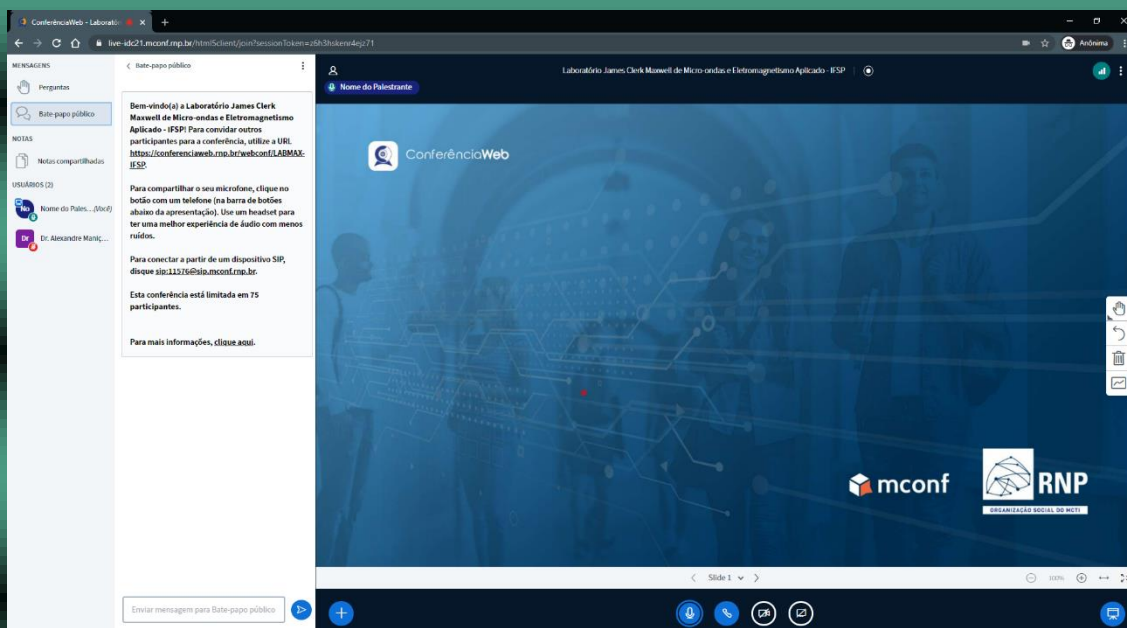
ConferênciaWeb - Laborató ×

live-idc21.mconf.rnp.br/html5client/join?sessionToken=z6h3hskenr4ejz71

Anônima

MENSAGENS

Perguntas

Bate-papo público

NOTAS

Notas compartilhadas

USUÁRIOS (2)

No Nome do Pales... (Você)

Dr Dr. Alexandre Maniç...

Bate-papo público

Bem-vindo(a) a Laboratório James Clerk Maxwell de Micro-ondas e Eletromagnetismo Aplicado - IFSP! Para convidar outros participantes para a conferência, utilize a URL https://conferenciaweb.rnp.br/webconf/LABMAX-IFSP.

Para compartilhar o seu microfone, clique no botão com um telefone (na barra de botões abaixo da apresentação). Use um headset para ter uma melhor experiência de áudio com menos ruídos.

Para conectar a partir de um dispositivo SIP, disque sip:11576@sip.mconf.rnp.br.

Esta conferência está limitada em 75 participantes.

Para mais informações, clique aqui.

Enviar mensagem para Bate-papo público

Laboratório James Clerk Maxwell de Micro-ondas e Eletromagnetismo Aplicado - IFSP

Nome do Palestrante

ConferênciaWeb

mconf

RNP

ORGANIZAÇÃO SOCIAL DO MCTI

Slide 1

100%